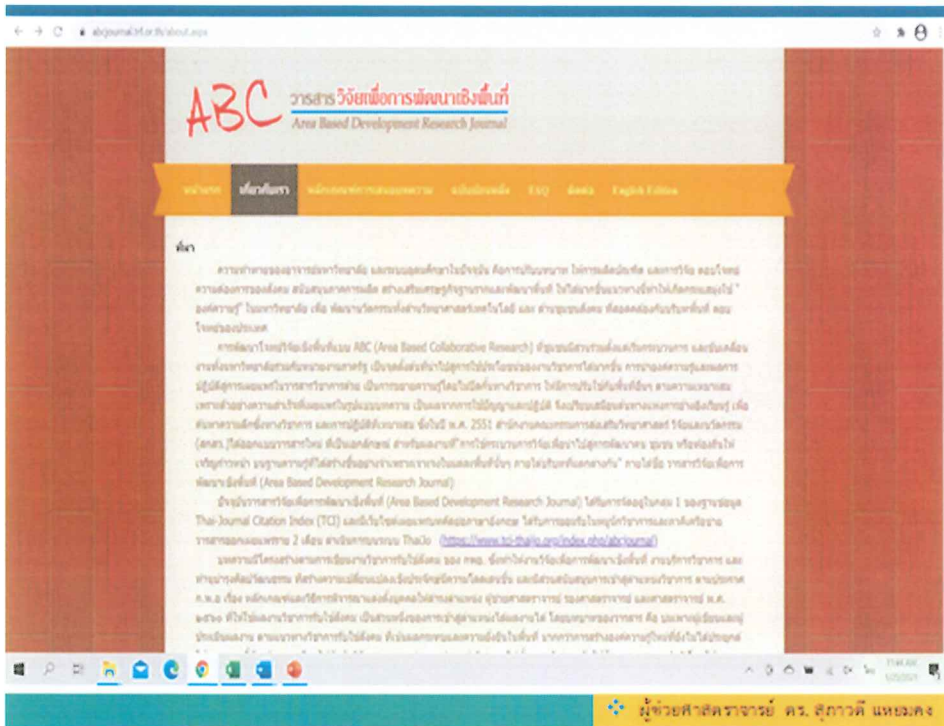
abcjournal.trf.or.th/about.aspx

ABC วารสารวิจัยเพื่อการพัฒนาเชิงพื้นที่
Area Based Development Research Journal

หน้าแรก เกี่ยวกับเรา หลักเกณฑ์การเสนอบทความ ฉบับย้อนหลัง FAQ ติดต่อ English Edition

ที่มา

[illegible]

การพัฒนาโจทย์วิจัยเชิงพื้นที่แบบ ABC (Area Based Collaborative Research) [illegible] พ.ศ. 2551 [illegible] วารสารวิจัยเพื่อการพัฒนาเชิงพื้นที่ (Area Based Development Research Journal)

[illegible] (Area Based Development Research Journal) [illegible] Thai-Journal Citation Index (TCI) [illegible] ThaiJo (https://www.tci-thaijo.org/index.php/abcjournal)

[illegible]

ผู้ช่วยศาสตราจารย์ ดร. สุภาวดี แหยมคง